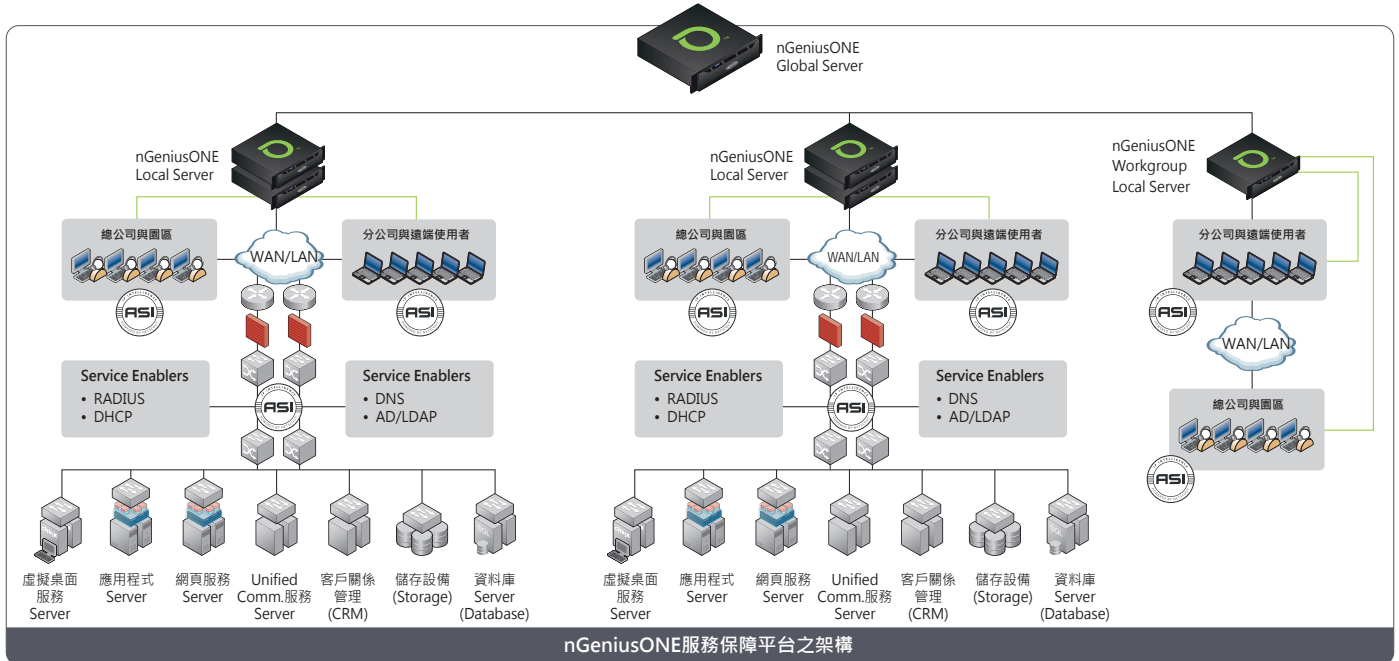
nGeniusONE
Global Server

nGeniusONE
Local Server

總公司與園區

WAN/LAN

分公司與遠端使用者

ASI

ASI

Service Enablers
• RADIUS
• DHCP

ASI

Service Enablers
• DNS
• AD/LDAP

虛擬桌面服務Server

應用程式Server

網頁服務Server

Unified Comm.服務Server

客戶關係管理(CRM)

儲存設備(Storage)

資料庫Server(Database)

nGeniusONE
Local Server

總公司與園區

WAN/LAN

分公司與遠端使用者

ASI

ASI

Service Enablers
• RADIUS
• DHCP

ASI

Service Enablers
• DNS
• AD/LDAP

虛擬桌面服務Server

應用程式Server

網頁服務Server

Unified Comm.服務Server

客戶關係管理(CRM)

儲存設備(Storage)

資料庫Server(Database)

nGeniusONE
Workgroup
Local Server

分公司與遠端使用者

ASI

WAN/LAN

總公司與園區

ASI

nGeniusONE服務保障平台之架構